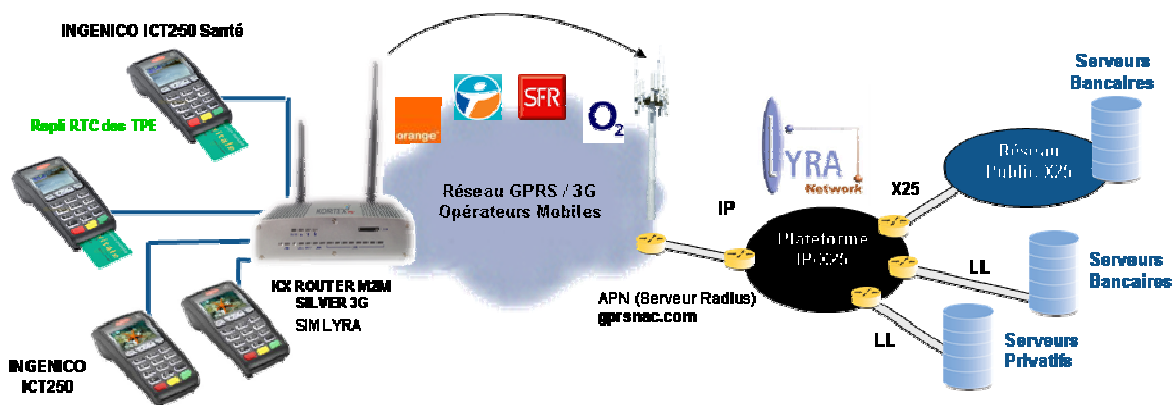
INGENICO ICT250 Santé

Repli RTC des TPE

orange

SFR

$O_2$

Réseau GPRS / 3G
Opérateurs Mobiles

LYRA
Network

Serveurs
Bancaires

Réseau
Public X25

X25

IP

Plateforme
IP/X25

Serveurs
Bancaires

LL

LL

Serveurs
Privatifs

KX ROUTER M2M
SILVER 3G
SIM LYRA

APN (Serveur Radius)
gprsnac.com

INGENICO
ICT250